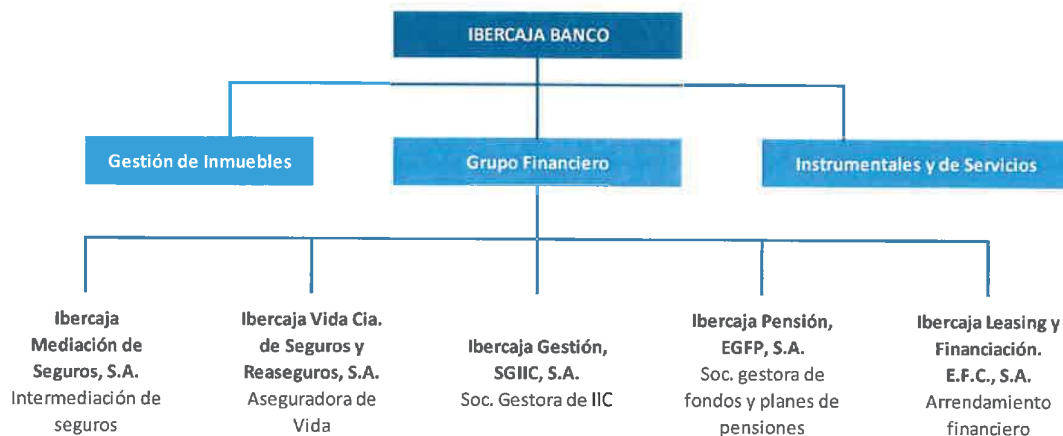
IBERCAJA BANCO

Gestión de Inmuebles

Grupo Financiero

Instrumentales y de Servicios

Ibercaja Mediación de Seguros, S.A.
Intermediación de seguros

Ibercaja Vida Cia. de Seguros y Reaseguros, S.A.
Aseguradora de Vida

Ibercaja Gestión, SGIIC, S.A.
Soc. Gestora de IIC

Ibercaja Pensión, EGFP, S.A.
Soc. gestora de fondos y planes de pensiones

Ibercaja Leasing y Financiación. E.F.C., S.A.
Arrendamiento financiero